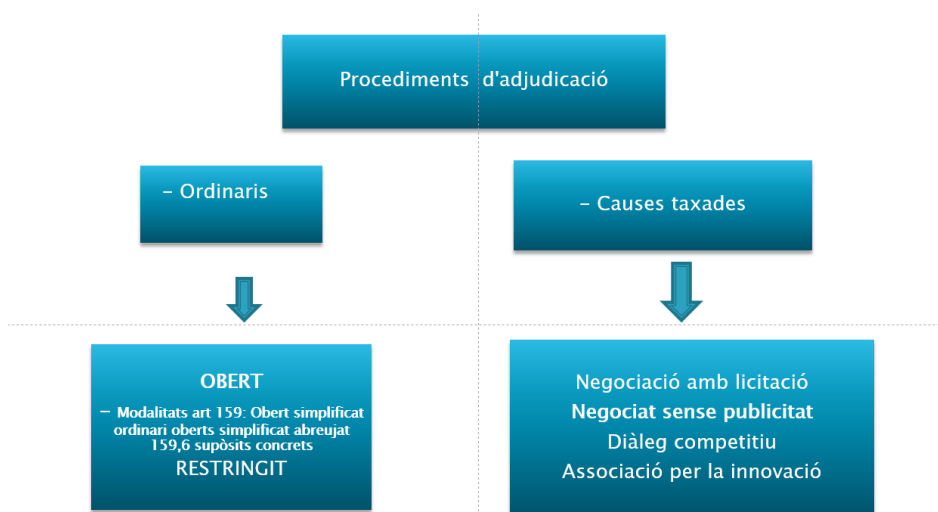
Procediments d'adjudicació

- Ordinaris

- Causes taxades

OBERT

– Modalitats art 159: Obert simplificat ordinari oberts simplificat abreujat 159,6 supòsits concrets

RESTRINGIT

Negociació amb licitació

Negociat sense publicitat

Diàleg competitiu

Associació per la innovació